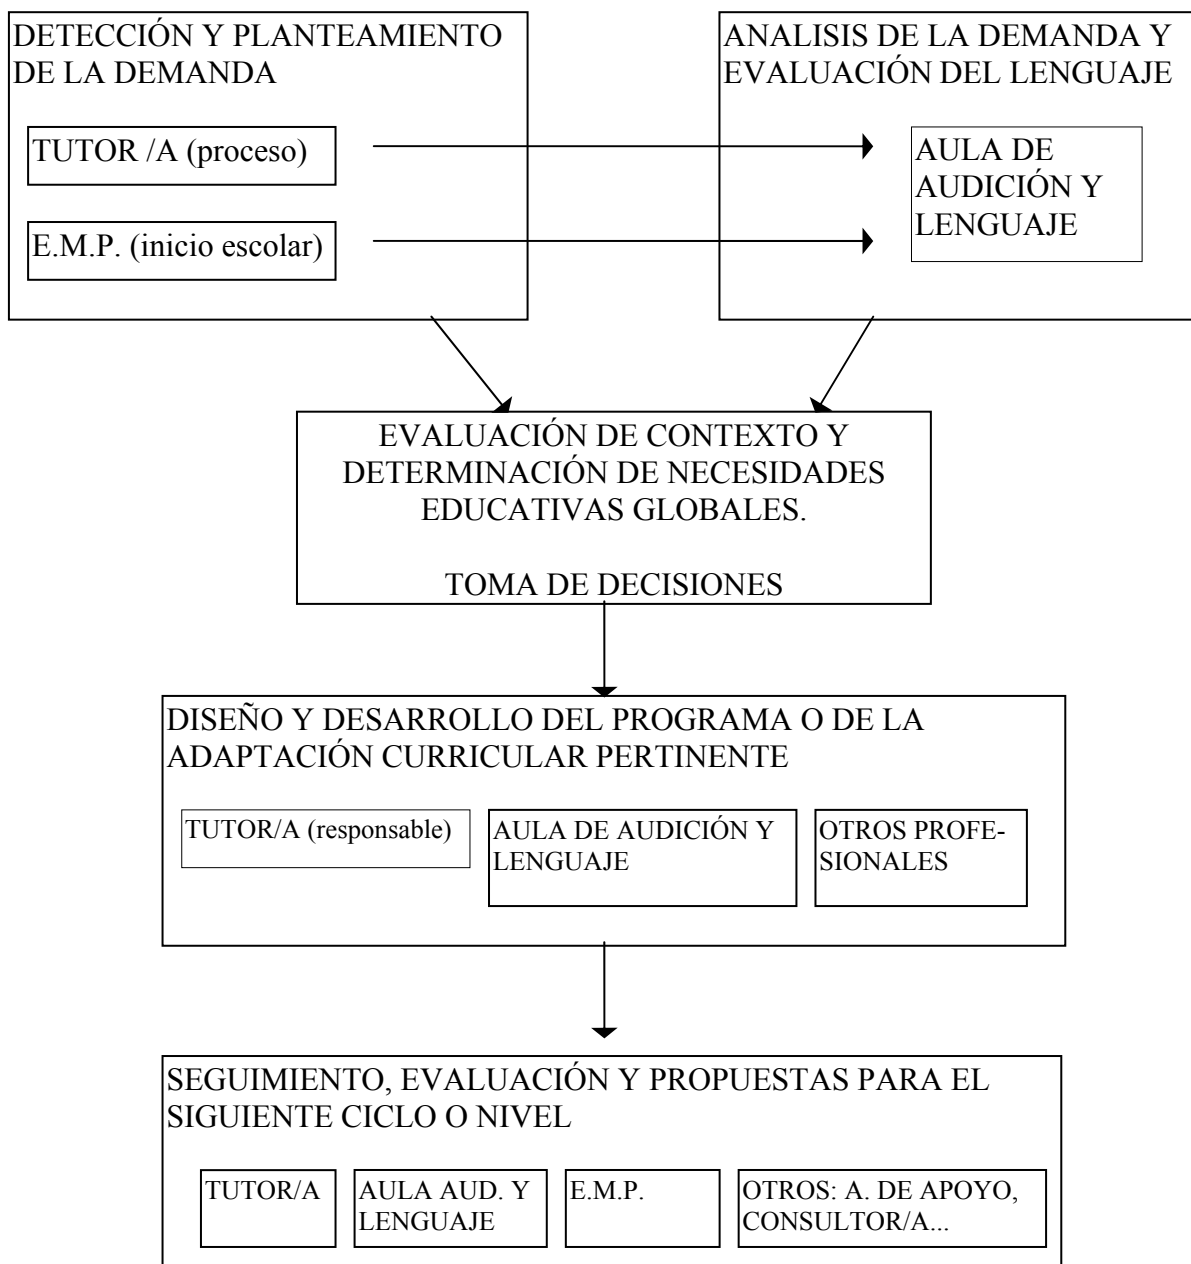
DETECCIÓN Y PLANTEAMIENTO DE LA DEMANDA

TUTOR /A (proceso)

E.M.P. (inicio escolar)

ANALISIS DE LA DEMANDA Y EVALUACIÓN DEL LENGUAJE

AULA DE AUDICIÓN Y LENGUAJE

EVALUACIÓN DE CONTEXTO Y DETERMINACIÓN DE NECESIDADES EDUCATIVAS GLOBALES.

TOMA DE DECISIONES

DISEÑO Y DESARROLLO DEL PROGRAMA O DE LA ADAPTACIÓN CURRICULAR PERTINENTE

TUTOR/A (responsable)

AULA DE AUDICIÓN Y LENGUAJE

OTROS PROFESIONALES

SEGUIMIENTO, EVALUACIÓN Y PROPUESTAS PARA EL SIGUIENTE CICLO O NIVEL

TUTOR/A

AULA AUD. Y LENGUAJE

E.M.P.

OTROS: A. DE APOYO, CONSULTOR/A...